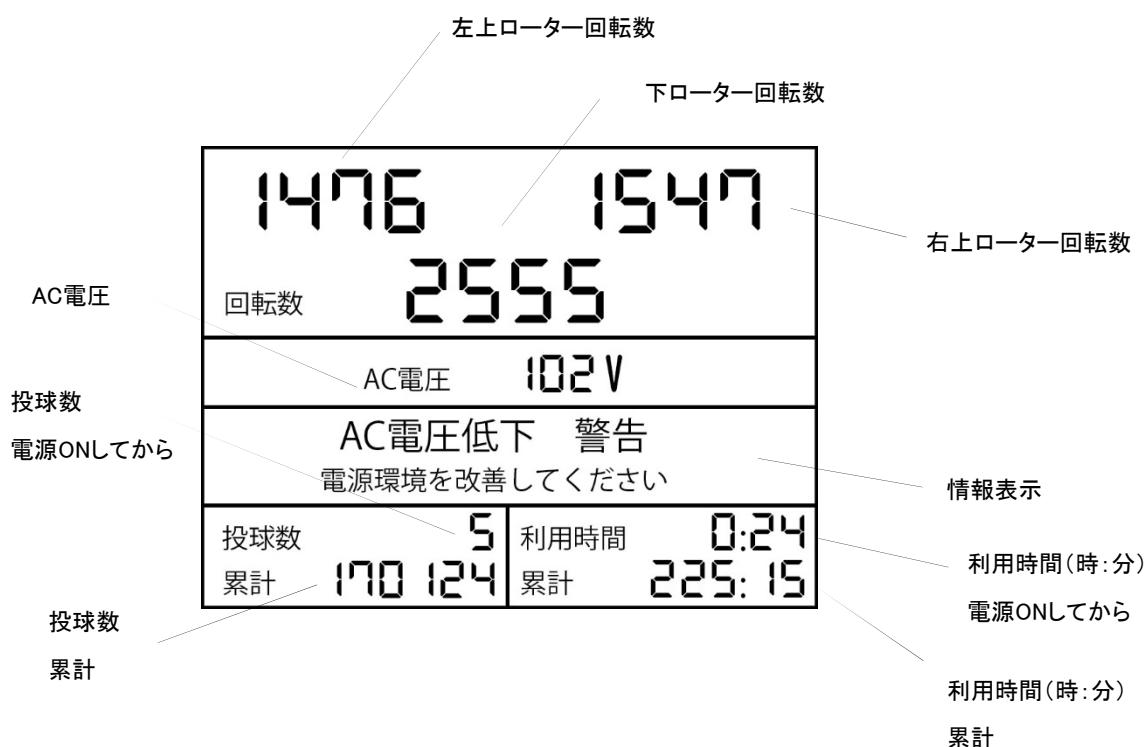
左上ローター回転数

下ローター回転数

1476 1547

右上ローター回転数

AC電圧

回転数 2555

AC電圧 102V

投球数

電源ONしてから

AC電圧低下　警告
電源環境を改善してください

情報表示

投球数 5
累計 170 124

利用時間 0:24
累計 225:15

利用時間(時:分)
電源ONしてから

投球数
累計

利用時間(時:分)
累計